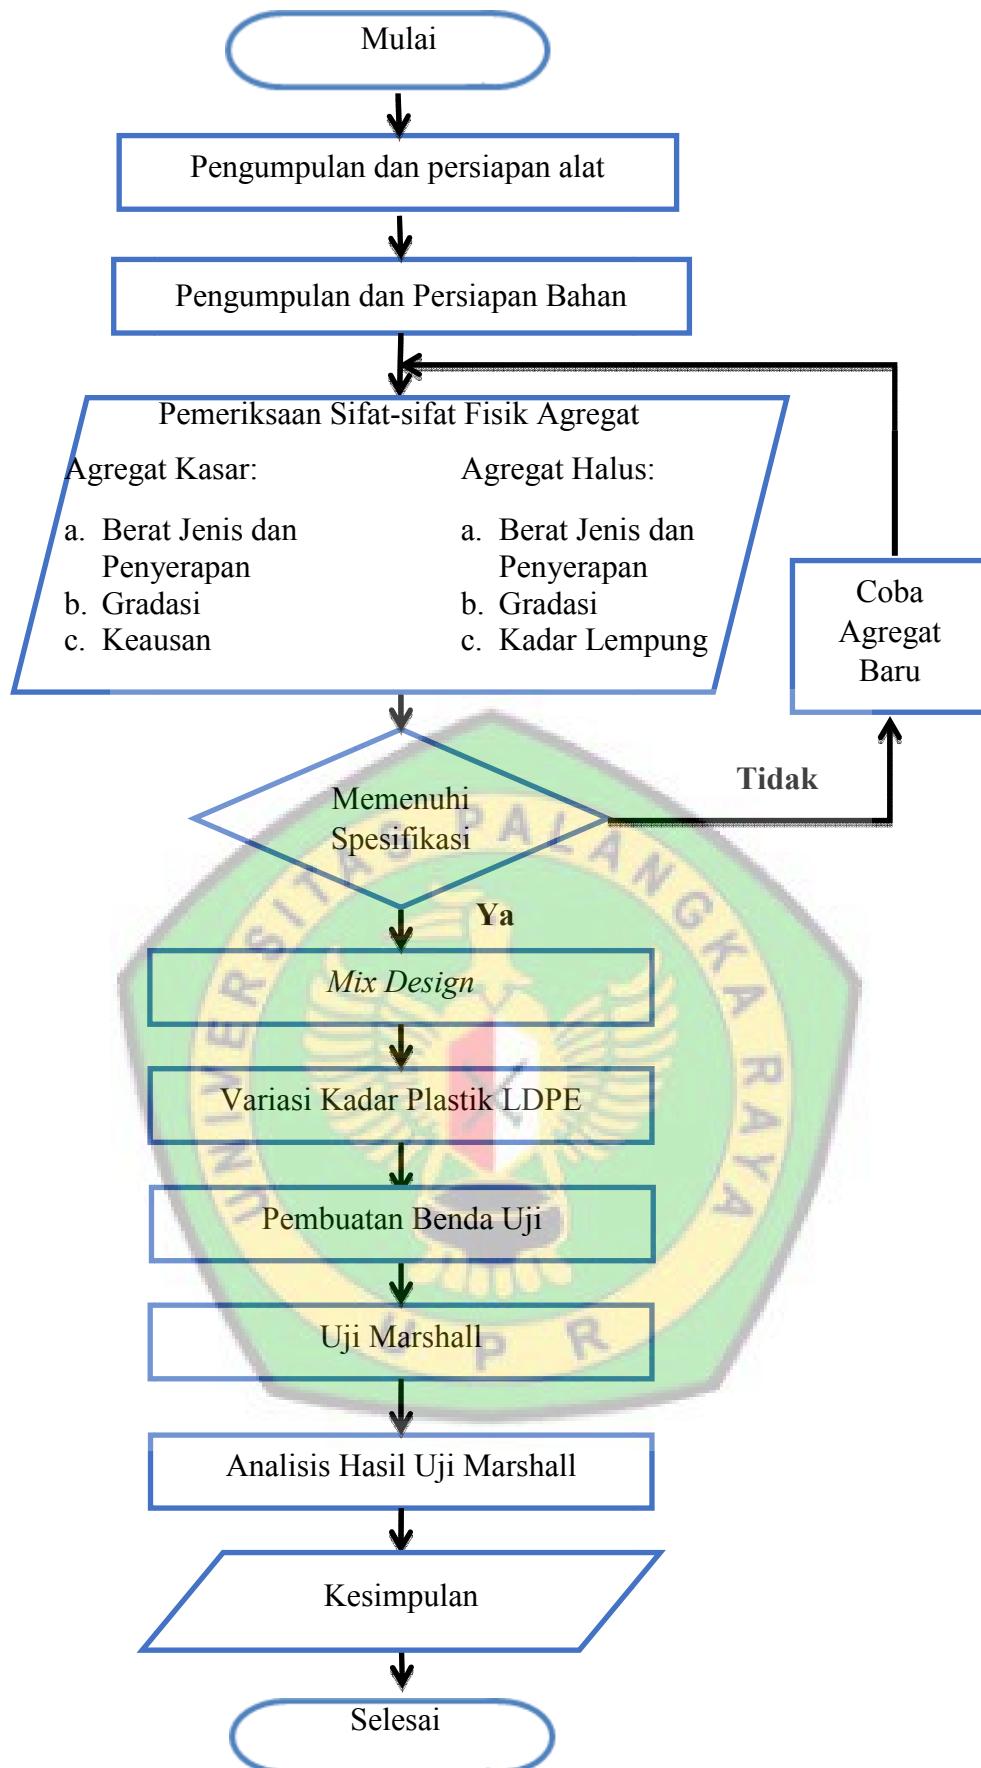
Mulai

Pengumpulan dan persiapan alat

Pengumpulan dan Persiapan Bahan

Pemeriksaan Sifat-sifat Fisik Agregat

Agregat Kasar:
a. Berat Jenis dan Penyerapan
b. Gradasi
c. Keausan

Agregat Halus:
a. Berat Jenis dan Penyerapan
b. Gradasi
c. Kadar Lempung

Coba Agregat Baru

Memenuhi Spesifikasi

Tidak

Ya

Mix Design

Variasi Kadar Plastik LDPE

Pembuatan Benda Uji

Uji Marshall

Analisis Hasil Uji Marshall

Kesimpulan

Selesai

UNIVERSITAS PALANGKA RAYA

UPR